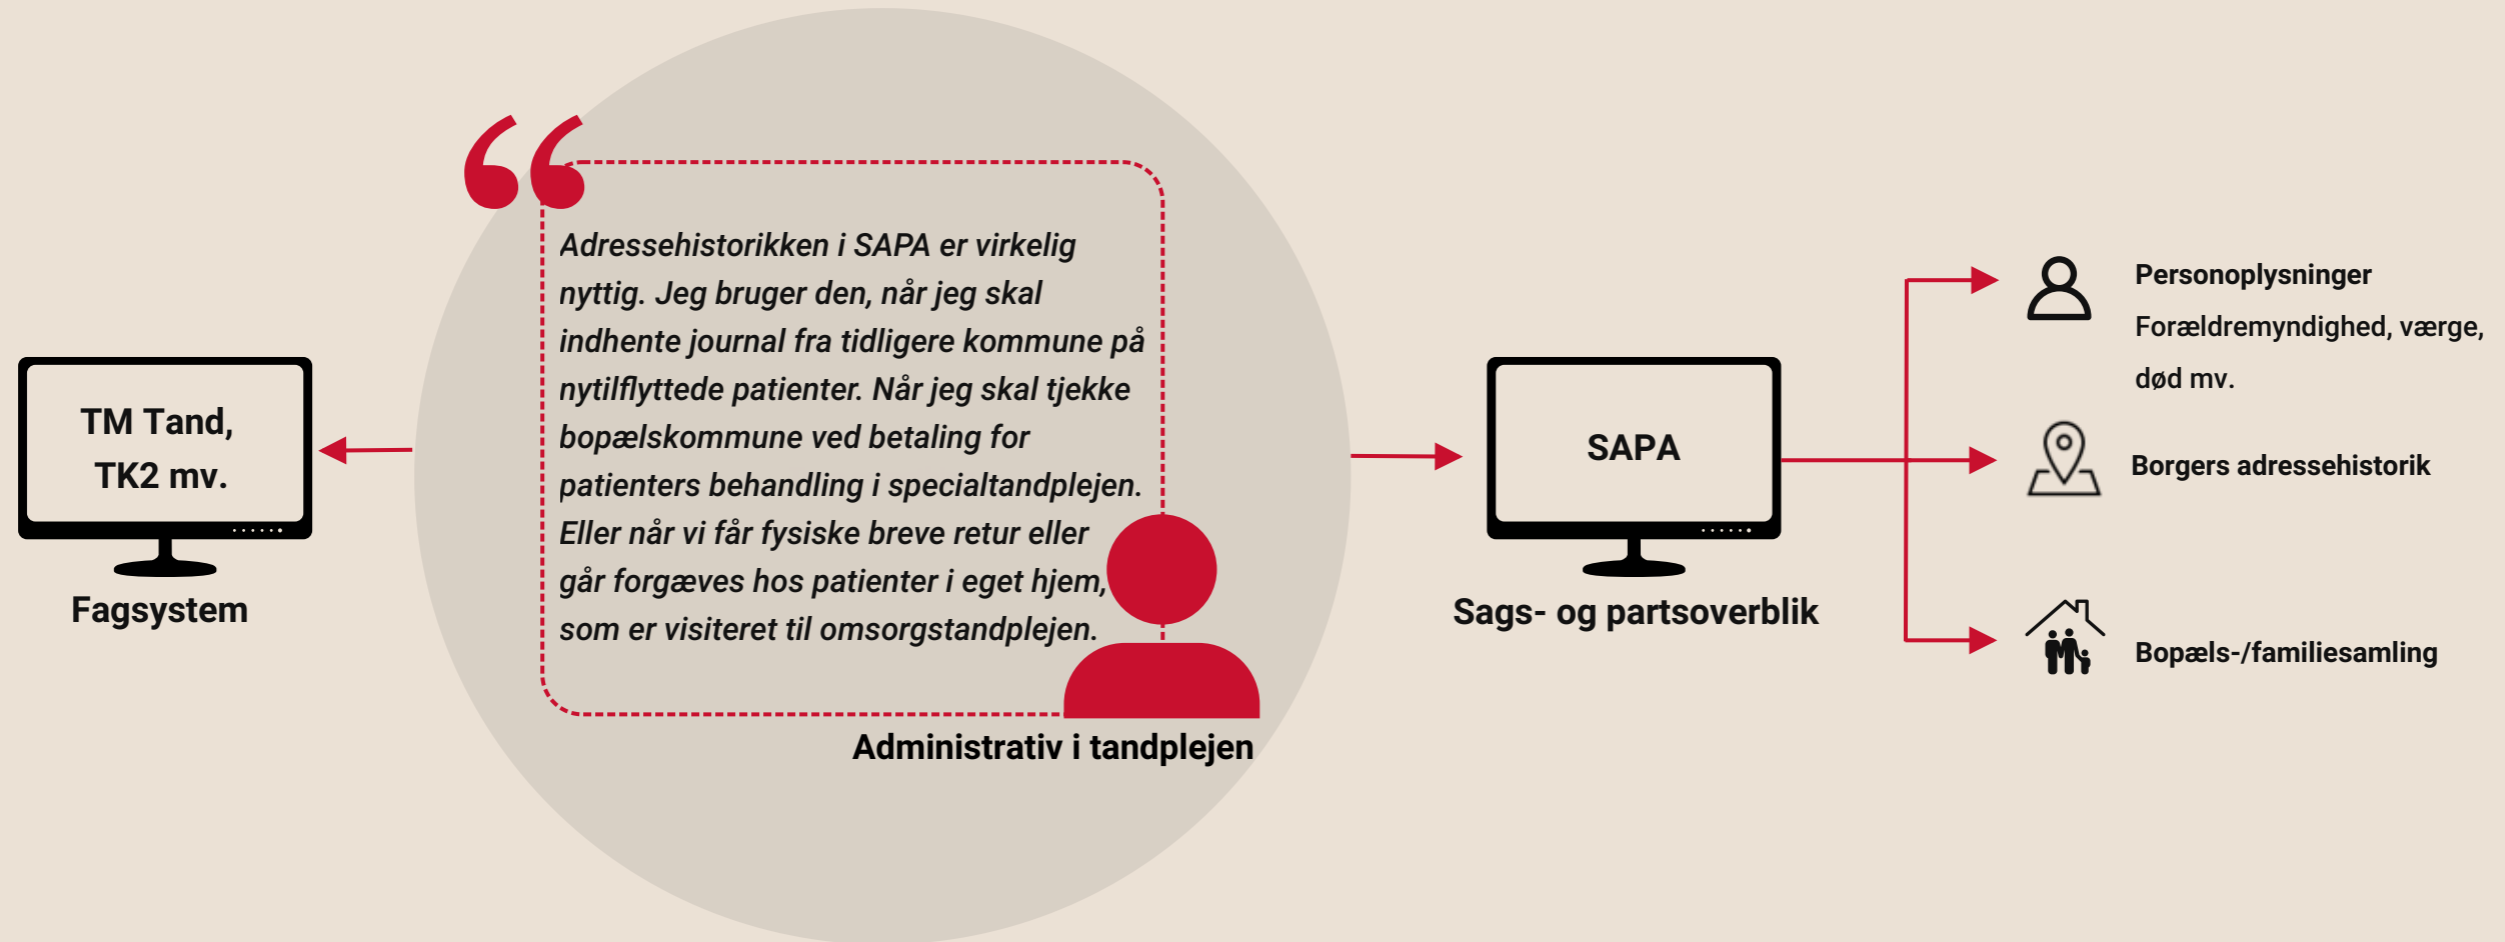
TM Tand, TK2 mv.

Fagsystem

Adressehistorikken i SAPA er virkelig nyttig. Jeg bruger den, når jeg skal indhente journal fra tidligere kommune på nytilflyttede patienter. Når jeg skal tjekke bopælskommune ved betaling for patienters behandling i specialtandplejen. Eller når vi får fysiske breve retur eller går forgæves hos patienter i eget hjem, som er visiteret til omsorgstandplejen.

Administrativ i tandplejen

SAPA

Sags- og partsoverblik

Personoplysninger
Forældremyndighed, værge, død mv.

Borgers adressehistorik

Bopæls-/familiesamling